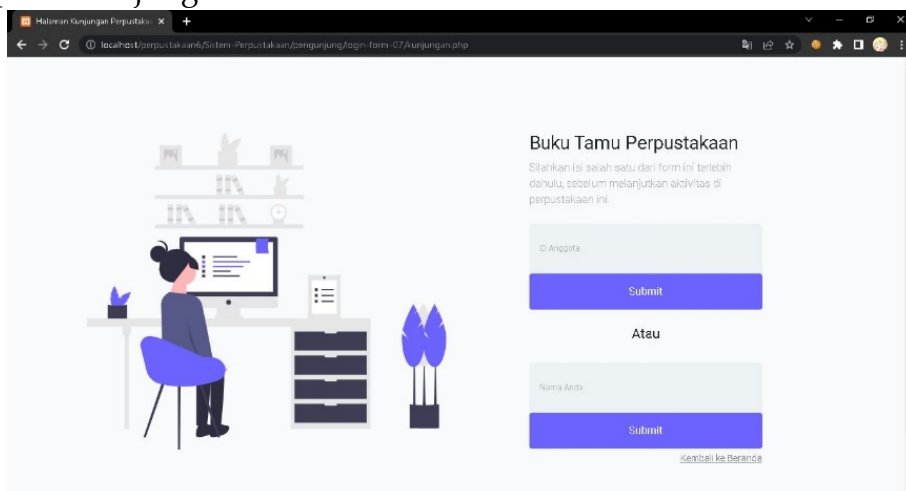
Halaman Kunjungan Perpustaka

localhost/perpustakaan6/Sistem-Perpustakaan/pengunjung/login-form-07/kunjungan.php

Buku Tamu Perpustakaan

Silahkan isi salah satu dari form ini terlebih dahulu, sebelum melanjutkan aktivitas di perpustakaan ini.

ID Anggota

Submit

Atau

Nama Anda

Submit

Kembali ke Beranda